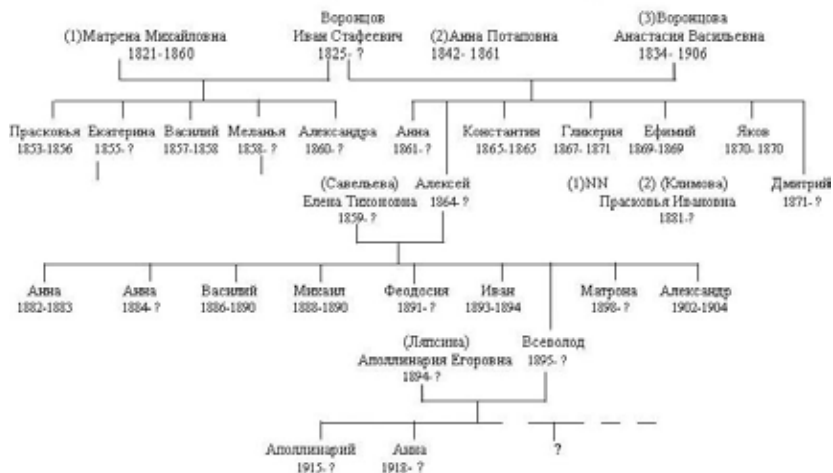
Воронцов
Иван Стафеевич
1825- ?

(1)Матрена Михайловна
1821-1860

(2)Анна Потаповна
1842- 1861

(3)Воронцова
Анастасия Васильевна
1834- 1906

Прасковья
1853-1856

Екатерина
1855- ?

Василий
1857-1858

Меланья
1858- ?

Александра
1860- ?

Анна
1861- ?

Константин
1865-1865

Гликерия
1867- 1871

Ефимий
1869-1869

Яков
1870- 1870

Дмитрий
1871- ?

(Савельева)
Елена Тихоновна
1859- ?

Алексей
1864- ?

(1)NN

(2) (Климова)
Прасковья Ивановна
1881-?

Анна
1882-1883

Анна
1884- ?

Василий
1886-1890

Михаил
1888-1890

Феодосия
1891- ?

Иван
1893-1894

Матрона
1898- ?

Александр
1902-1904

(Ляпсина)
Аполлинария Егоровна
1894- ?

Всеволод
1895- ?

Аполлинарий
1915- ?

Анна
1918- ?

?